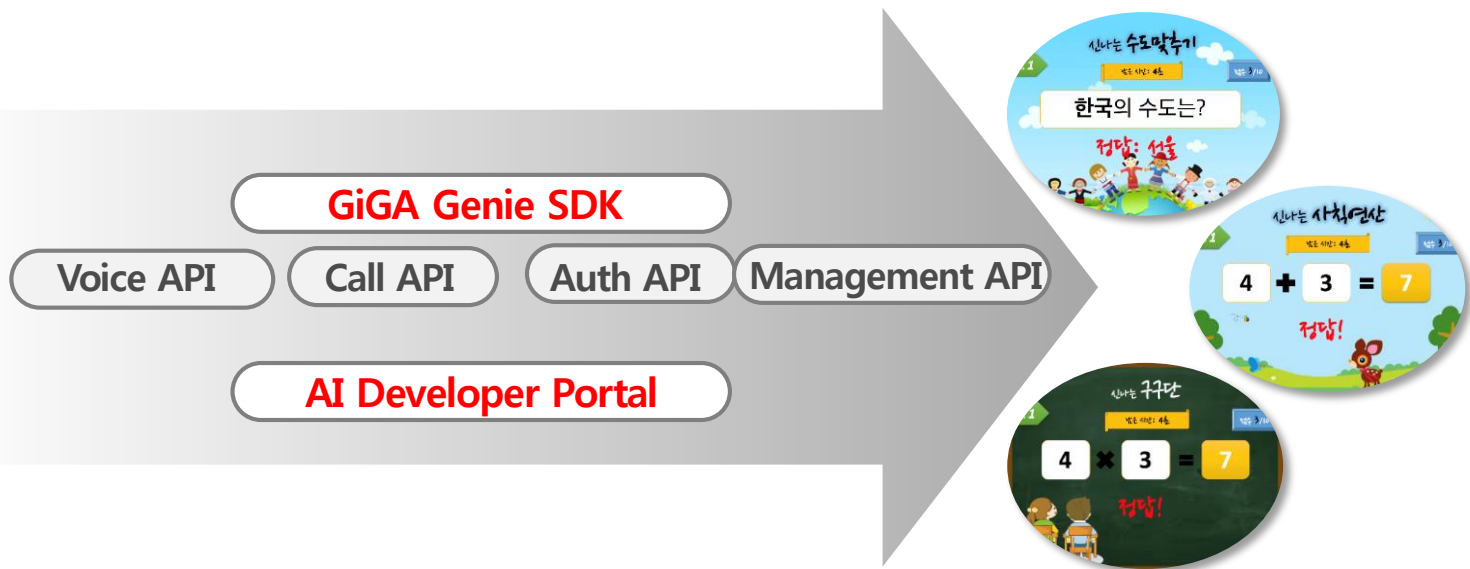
GiGA Genie SDK

Voice API

Call API

Auth API

Management API

AI Developer Portal

신나는 수도맞추기

1

남은 시간 : 4초

한국의 수도는?

정답: 서울

신나는 사칙연산

1

남은 시간 : 4초

4 + 3 = 7

정답!

신나는 구구단

1

남은 시간 : 4초

4 × 3 = 7

정답!